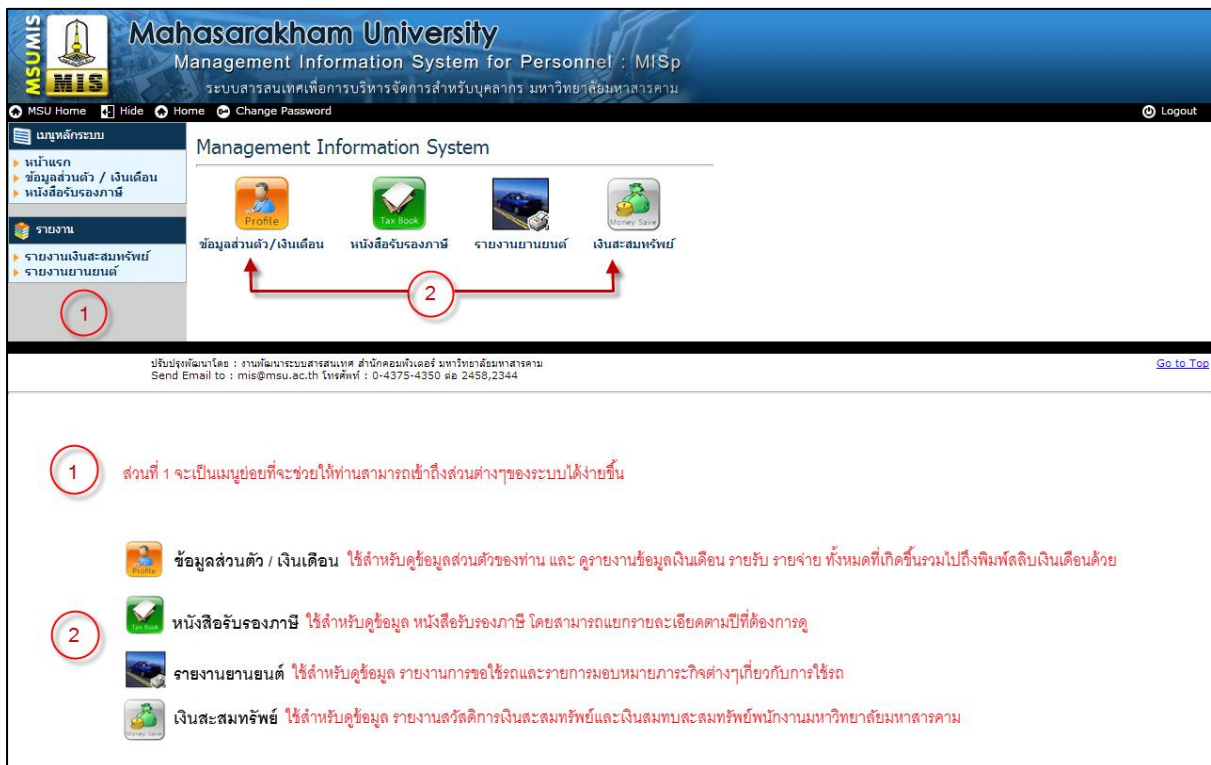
MSUMIS
MIS
Mahasarakham University
Management Information System for Personnel : MISp
ระบบสารสนเทศเพื่อการบริหารจัดการสำหรับบุคลากร มหาวิทยาลัยมหาสารคาม

MSU Home Hide Home Change Password
Logout

เมนูหลักระบบ
หน้าแรก
ข้อมูลส่วนตัว / เงินเดือน
หนังสือรับรองภาษี

รายงาน
รายงานเงินสะสมทรัพย์
รายงานยานยนต์

1

Management Information System

Profile
ข้อมูลส่วนตัว/เงินเดือน

Tax Book
หนังสือรับรองภาษี

รายงานยานยนต์

Money Save
เงินสะสมทรัพย์

2

ปรับปรุงพัฒนาโดย : งานพัฒนาระบบสารสนเทศ สำนักคอมพิวเตอร์ มหาวิทยาลัยมหาสารคาม
Send Email to : mis@msu.ac.th โทรศัพท์ : 0-4375-4350 ต่อ 2458,2344

Go to Top

1 ส่วนที่ 1 จะเป็นเมนูย่อยที่จะช่วยให้ท่านสามารถเข้าถึงส่วนต่างๆของระบบได้ง่ายขึ้น

Profile ข้อมูลส่วนตัว / เงินเดือน ใช้สำหรับดูข้อมูลส่วนตัวของท่าน และ ดูรายงานข้อมูลเงินเดือน รายรับ รายจ่าย ทั้งหมดที่เกิดขึ้นรวมไปถึงพิมพ์สลิปเงินเดือนด้วย

2

Tax Book หนังสือรับรองภาษี ใช้สำหรับดูข้อมูล หนังสือรับรองภาษี โดยสามารถแยกรายละเอียดตามปีที่ต้องการดู

รายงานยานยนต์ ใช้สำหรับดูข้อมูล รายงานการขอใช้รถและรายการมอบหมายภาระกิจต่างๆเกี่ยวกับการใช้รถ

Money Save เงินสะสมทรัพย์ ใช้สำหรับดูข้อมูล รายงานสวัสดิการเงินสะสมทรัพย์และเงินสมทบสะสมทรัพย์พนักงานมหาวิทยาลัยมหาสารคาม